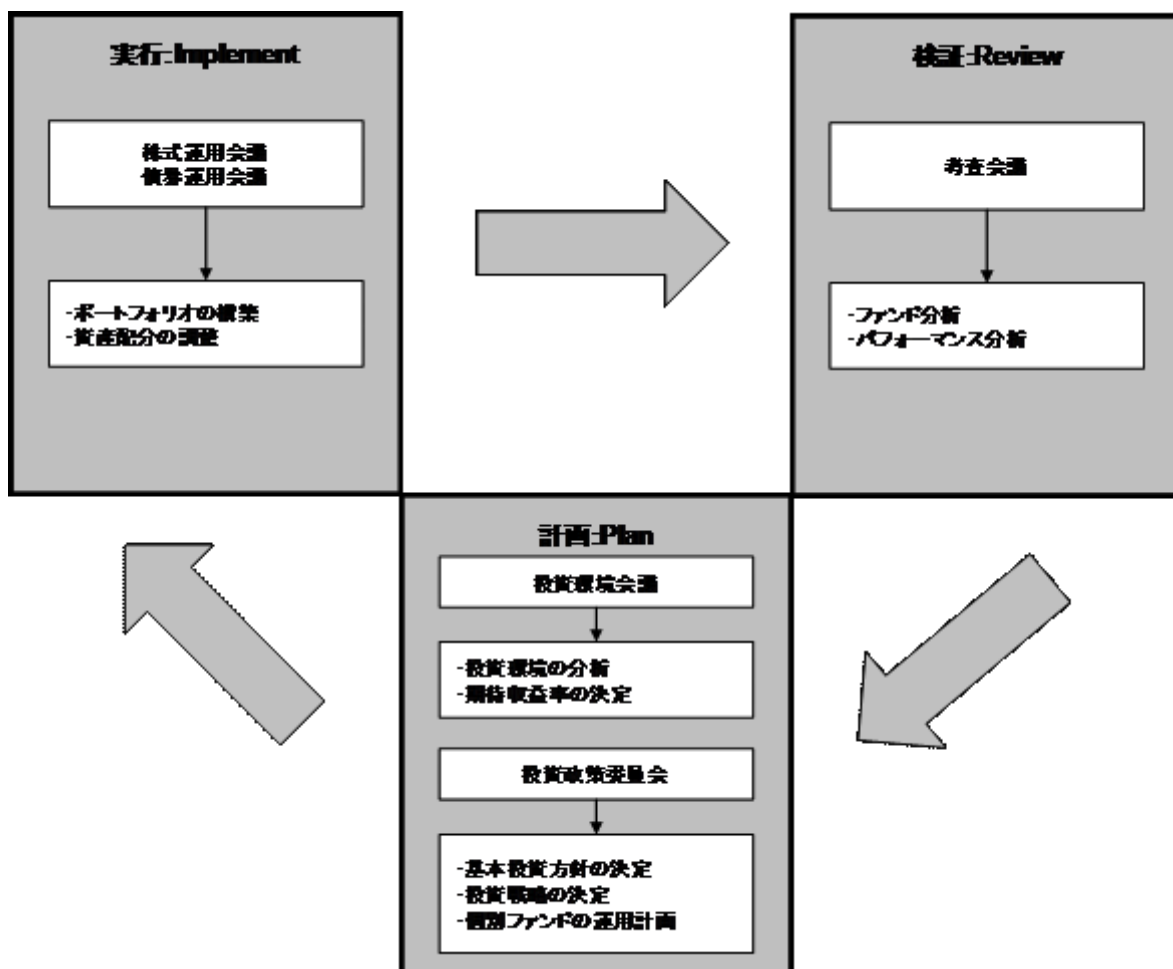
実行:Implement

株式運用会議
債券運用会議

-ポートフォリオの構築
-資産配分の調整

検証:Review

考査会議

-ファンド分析
-パフォーマンス分析

計画:Plan

投資環境会議

-投資環境の分析
-期待収益率の決定

投資政策委員会

-基本投資方針の決定
-投資戦略の決定
-個別ファンドの運用計画